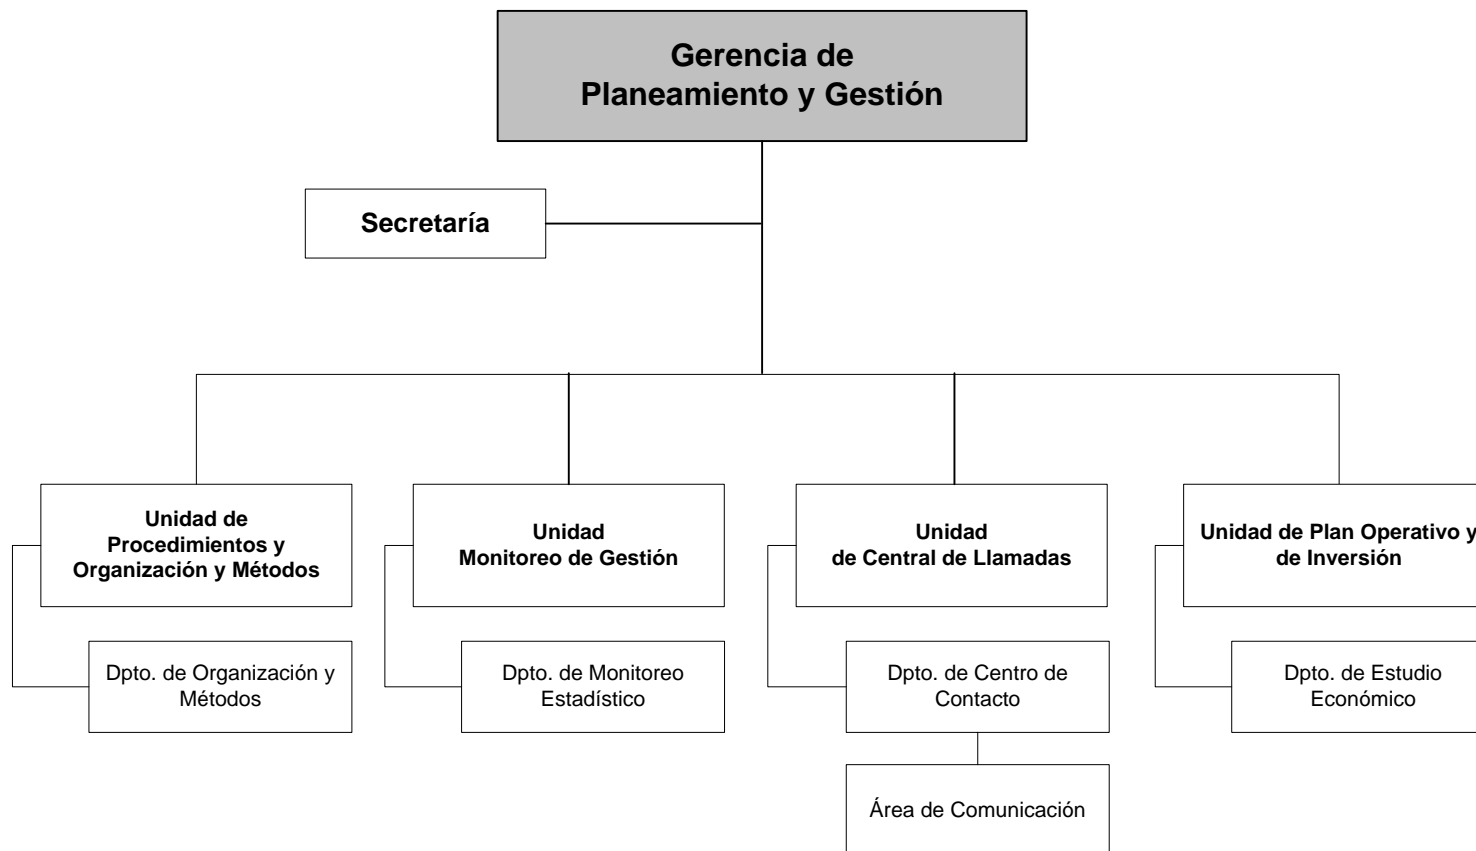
Gerencia de Planeamiento y Gestión

Secretaría

Unidad de Procedimientos y Organización y Métodos

Dpto. de Organización y Métodos

Unidad Monitoreo de Gestión

Dpto. de Monitoreo Estadístico

Unidad de Central de Llamadas

Dpto. de Centro de Contacto

Área de Comunicación

Unidad de Plan Operativo y de Inversión

Dpto. de Estudio Económico